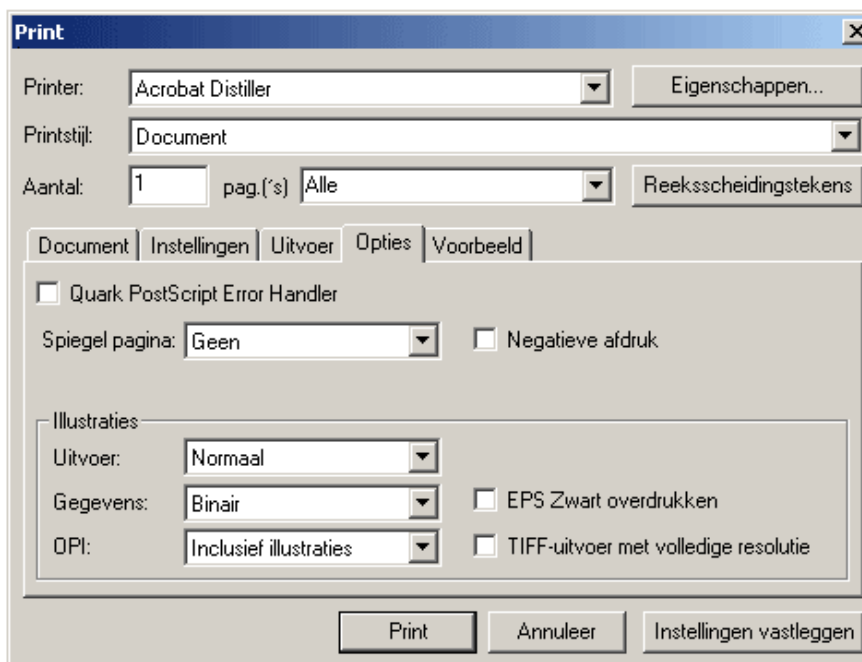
Print

Printer: Acrobat Distiller
Eigenschappen...

Printstijl: Document

Aantal: 1 pag.(´s) Alle
Reeksscheidingstekens

Document | Instellingen | Uitvoer | Opties | Voorbeeld

Quark PostScript Error Handler

Spiegel pagina: Geen
Negatieve afdruk

Illustraties

Uitvoer: Normaal

Gegevens: Binair
EPS Zwart overdrukken

OPI: Inclusief illustraties
TIFF-uitvoer met volledige resolutie

Print
Annuleer
Instellingen vastleggen